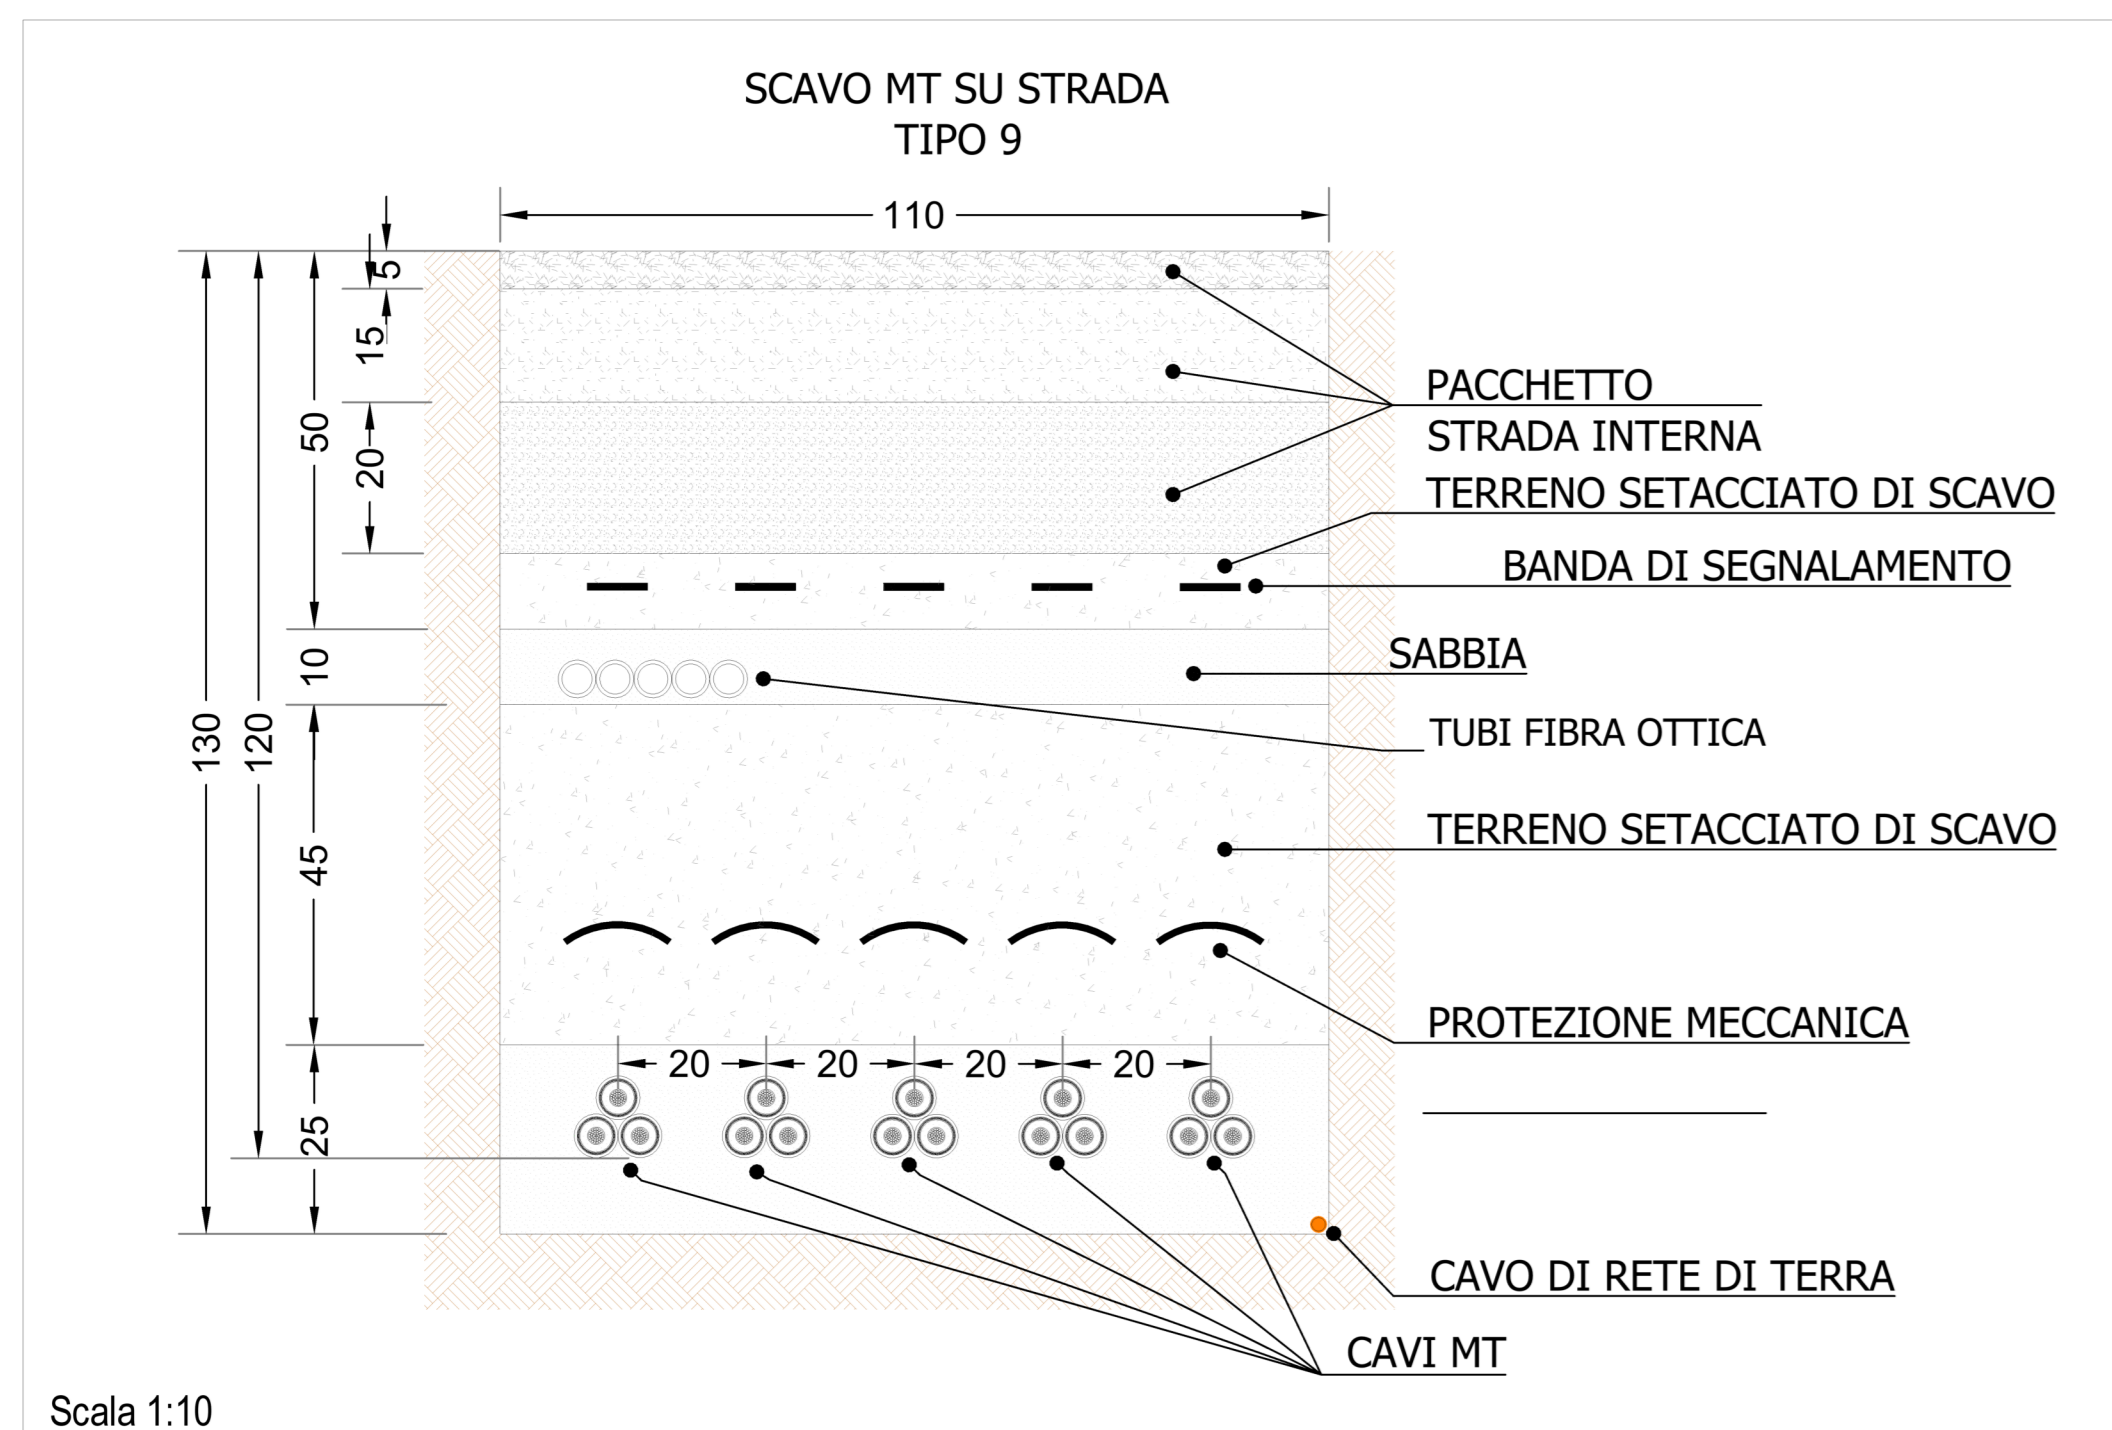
SCAVO MT SU STRADA
TIPO 9

110

5
15
20
50
10
45
25
120
130

PACCHETTO
STRADA INTERNA

TERRENO SETACCIATO DI SCAVO

BANDA DI SEGNALAMENTO

SABBIA

TUBI FIBRA OTTICA

TERRENO SETACCIATO DI SCAVO

PROTEZIONE MECCANICA

20 20 20 20

CAVO DI RETE DI TERRA

CAVI MT

Scala 1:10